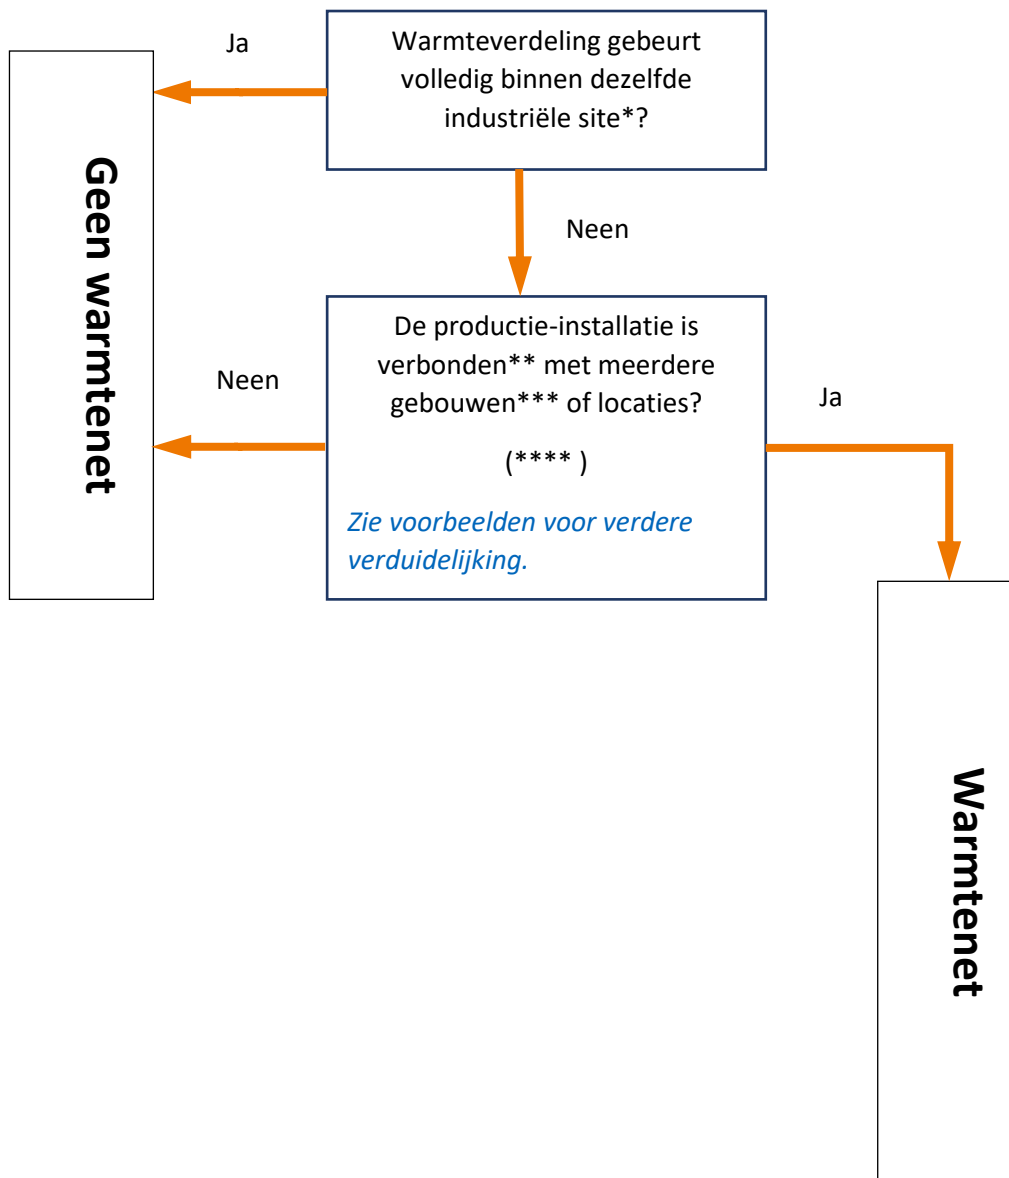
Warmteverdeling gebeurt volledig binnen dezelfde industriële site*?

Ja

Geen warmtenet

Neen

De productie-installatie is verbonden** met meerdere gebouwen*** of locaties?

(**** )

Zie voorbeelden voor verdere verduidelijking.

Neen

Ja

Warmtenet